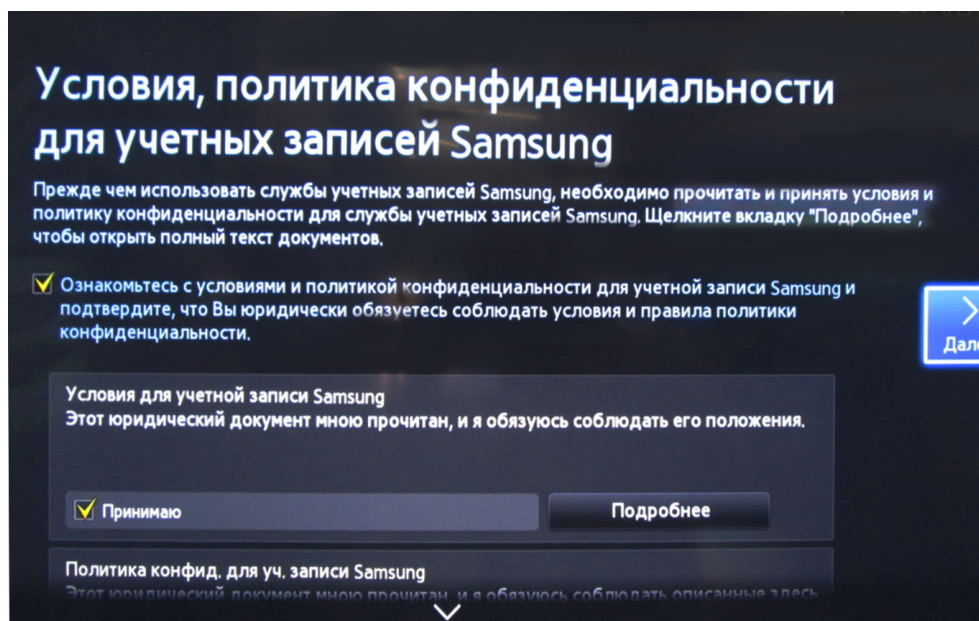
Условия, политика конфиденциальности для учетных записей Samsung

Прежде чем использовать службы учетных записей Samsung, необходимо прочитать и принять условия и политику конфиденциальности для службы учетных записей Samsung. Щелкните вкладку "Подробнее", чтобы открыть полный текст документов.

Ознакомьтесь с условиями и политикой конфиденциальности для учетной записи Samsung и подтвердите, что Вы юридически обязуетесь соблюдать условия и правила политики конфиденциальности.

Дале

Условия для учетной записи Samsung
Этот юридический документ мною прочитан, и я обязуюсь соблюдать его положения.

Принимаю

Подробнее

Политика конфид. для уч. записи Samsung
Этот юридический документ мною прочитан, и я обязуюсь соблюдать описанные здесь